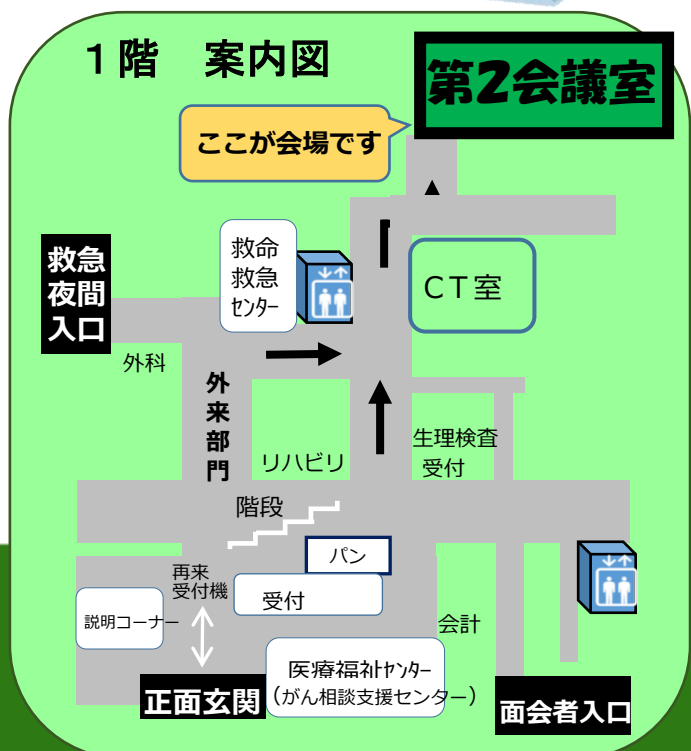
1階　案内図

第2会議室

ここが会場です

救急夜間入口

救命救急センター

CT室

外科

外来部門

リハビリ

生理検査受付

階段

パン

再来受付機

受付

説明コーナー

会計

医療福祉センター
（がん相談支援センター）

正面玄関

面会者入口